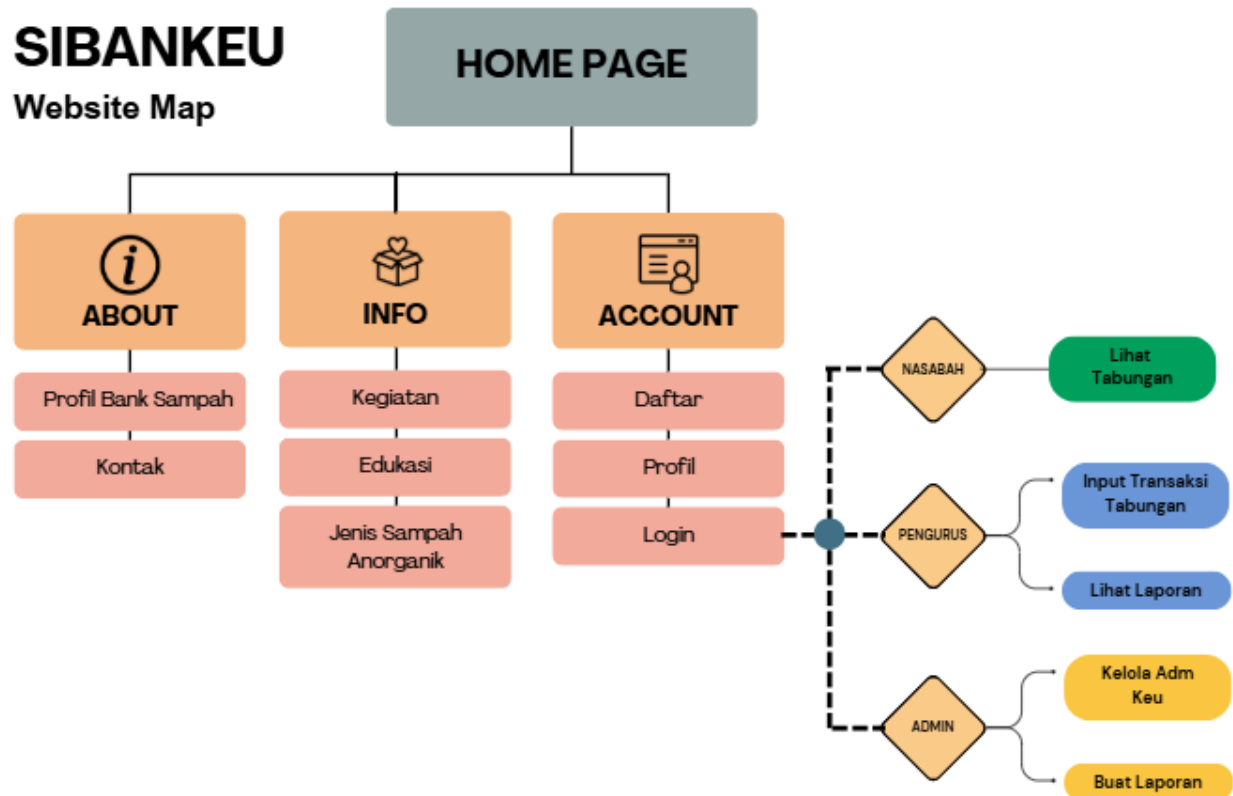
SIBANKEU
Website Map

HOME PAGE

ABOUT
Profil Bank Sampah
Kontak

INFO
Kegiatan
Edukasi
Jenis Sampah Anorganik

ACCOUNT
Daftar
Profil
Login

NASABAH
Lihat Tabungan

PENGURUS
Input Transaksi Tabungan
Lihat Laporan

ADMIN
Kelola Adm Keu
Buat Laporan